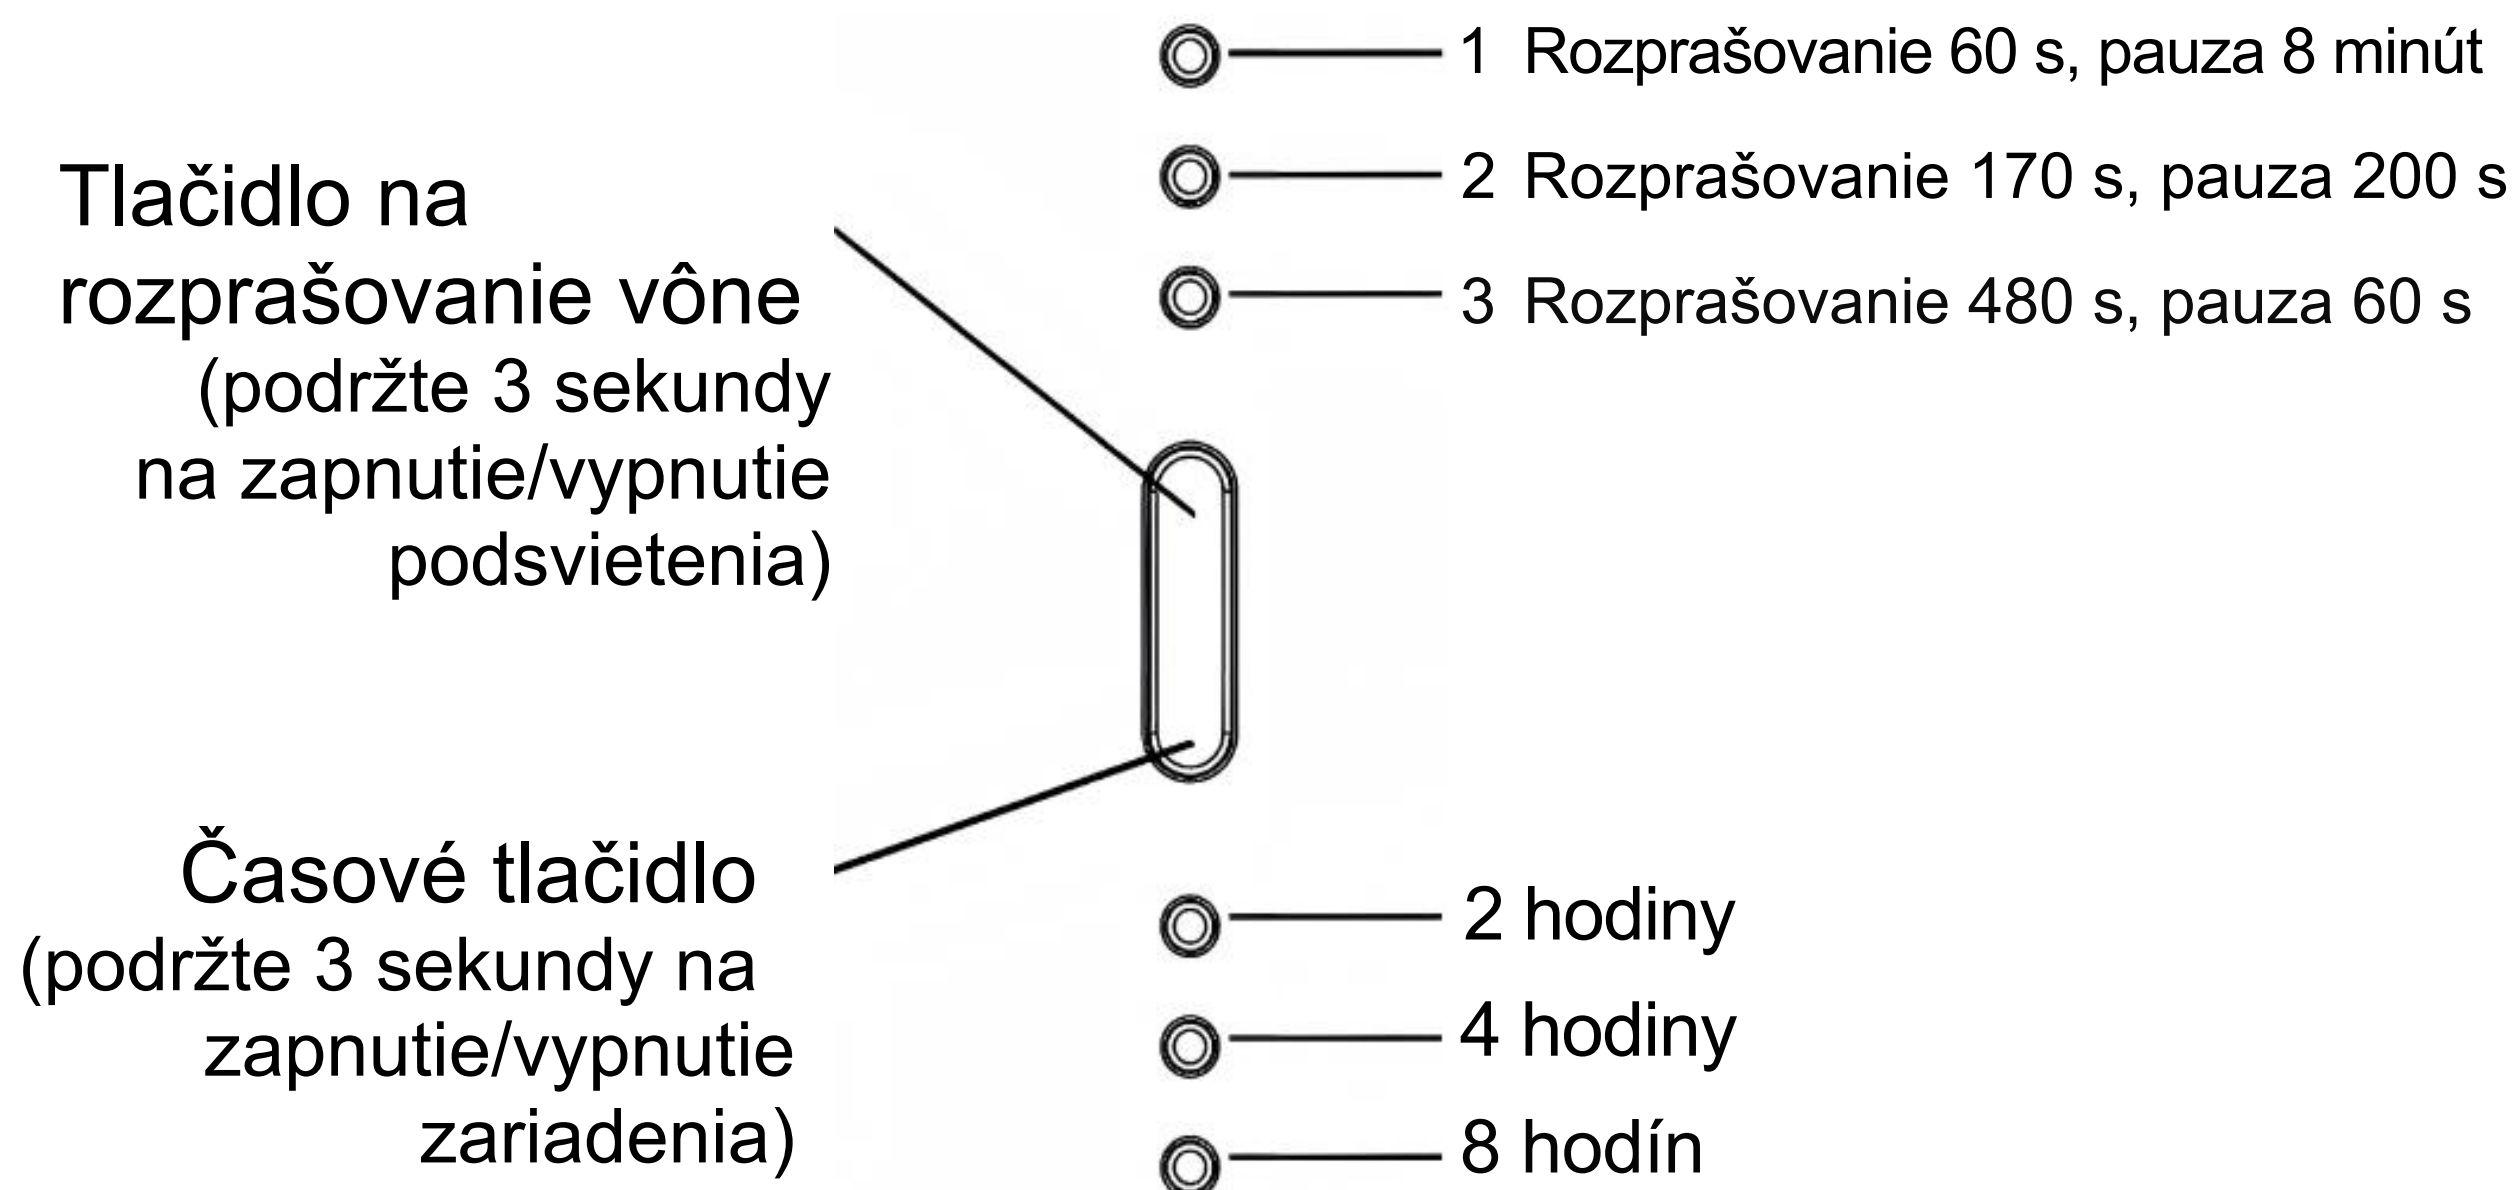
1 Rozprašovanie 60 s, pauza 8 minút

2 Rozprašovanie 170 s, pauza 200 s

3 Rozprašovanie 480 s, pauza 60 s

Tlačidlo na rozprašovanie vône (podržte 3 sekundy na zapnutie/vypnutie podsvietenia)

Časové tlačidlo (podržte 3 sekundy na zapnutie/vypnutie zariadenia)

2 hodiny

4 hodiny

8 hodín